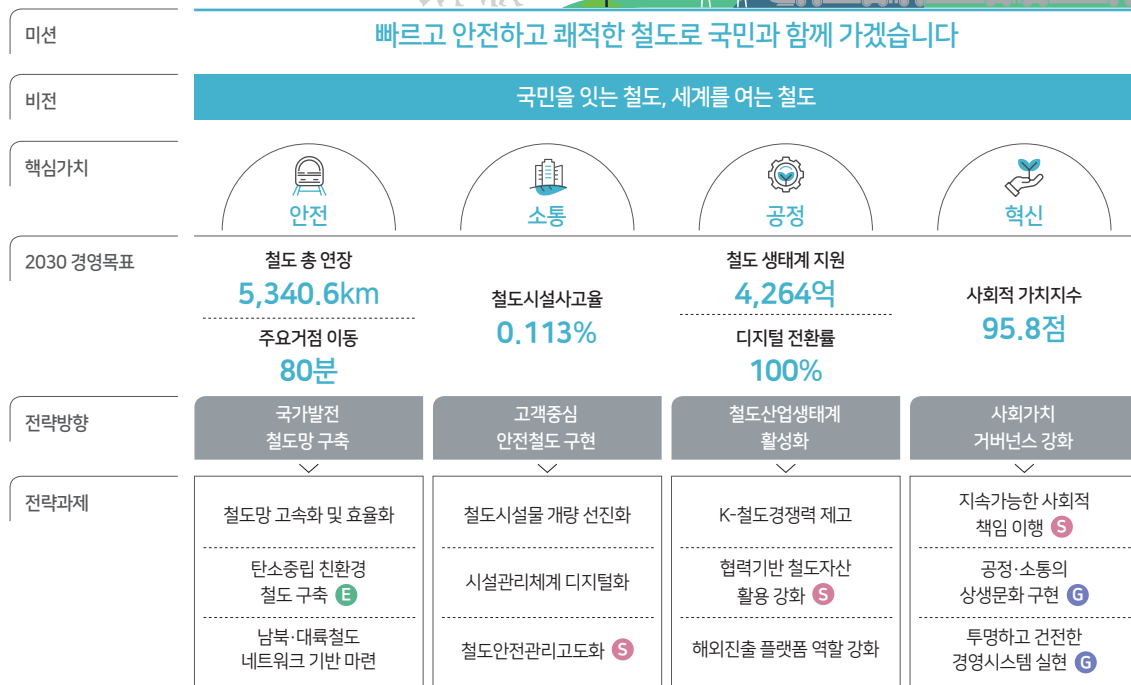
미션
빠르고 안전하고 쾌적한 철도로 국민과 함께 가겠습니다

비전
국민을 잇는 철도, 세계를 여는 철도

핵심가치
안전
소통
공정
혁신

2030 경영목표
철도 총 연장
5,340.6km
주요거점 이동
80분

철도시설사고율
0.113%

철도 생태계 지원
4,264억
디지털 전환률
100%

사회적 가치지수
95.8점

전략방향
국가발전 철도망 구축
고객중심 안전철도 구현
철도산업생태계 활성화
사회가치 거버넌스 강화

전략과제
철도망 고속화 및 효율화
탄소중립 친환경 철도 구축 E
남북·대륙철도 네트워크 기반 마련

철도시설물 개량 선진화
시설관리체계 디지털화
철도안전관리고도화 S

K-철도경쟁력 제고
협력기반 철도자산 활용 강화 S
해외진출 플랫폼 역할 강화

지속가능한 사회적 책임 이행 S
공정·소통의 상생문화 구현 G
투명하고 건전한 경영시스템 실현 G